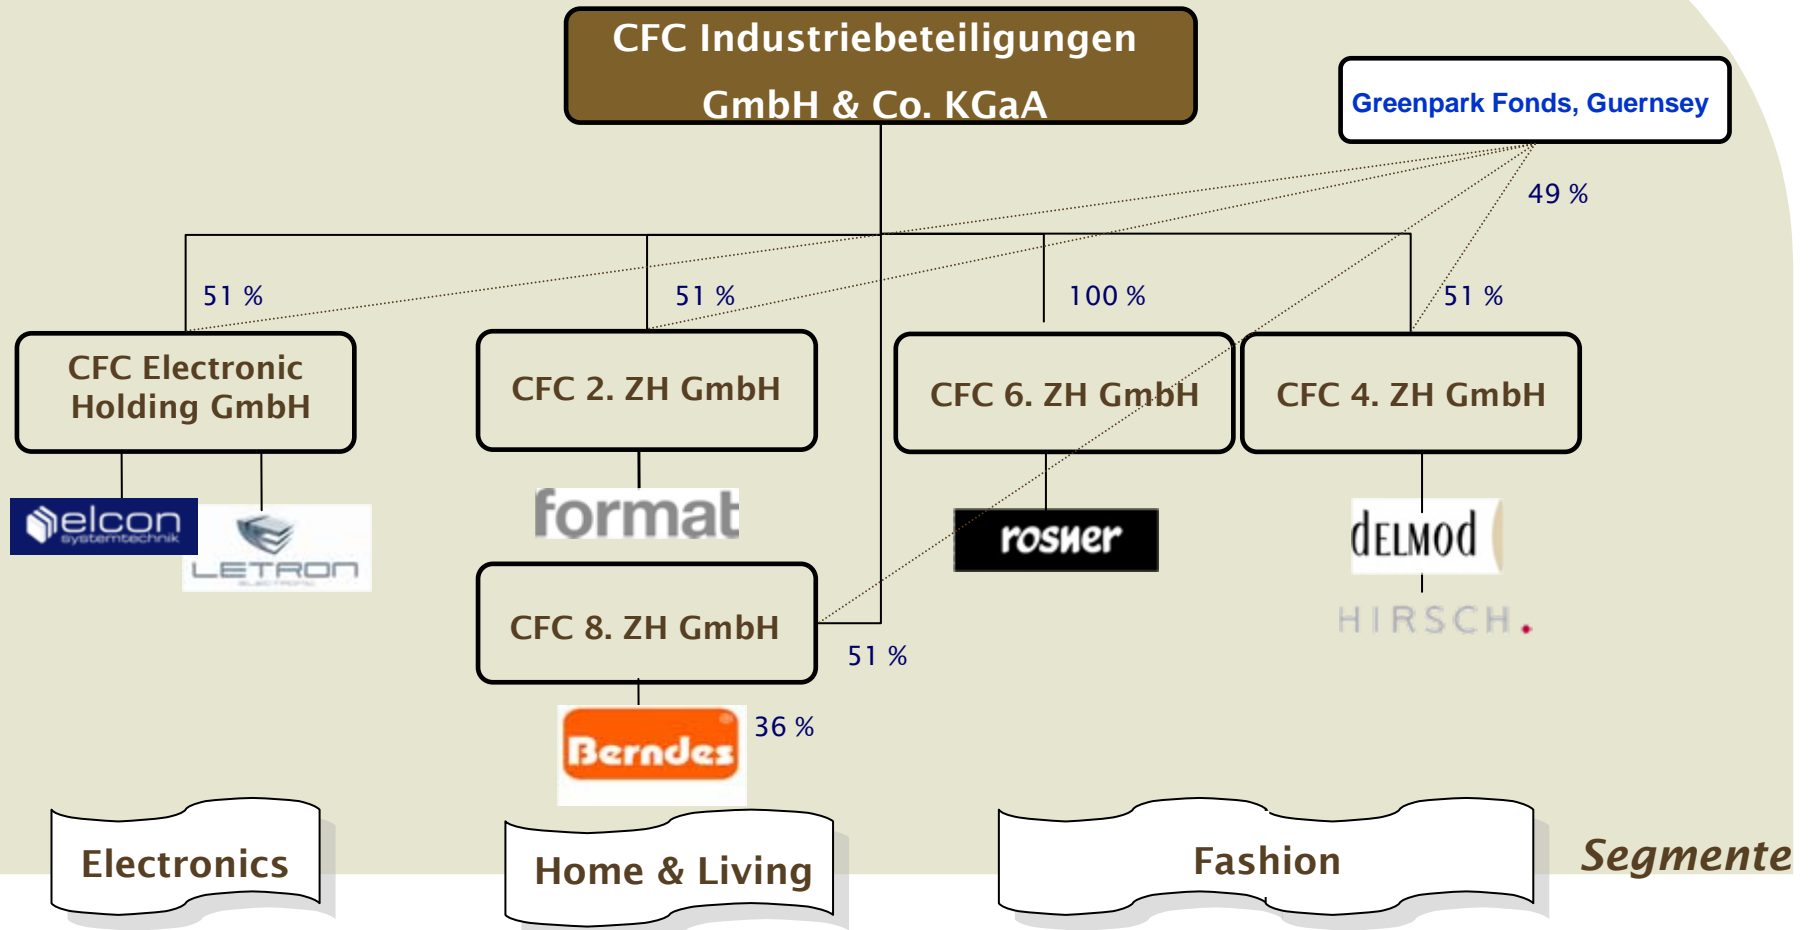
CFC Industriebeteiligungen GmbH & Co. KGaA

Greenpark Fonds, Guernsey

49 %

51 %

51 %

100 %

51 %

CFC Electronic Holding GmbH

CFC 2. ZH GmbH

CFC 6. ZH GmbH

CFC 4. ZH GmbH

elcon systemtechnik

LETRON ELECTRONIC

format

rosner

DELMOD

HIRSCH.

CFC 8. ZH GmbH

51 %

Berndes

36 %

Electronics

Home & Living

Fashion

Segmente